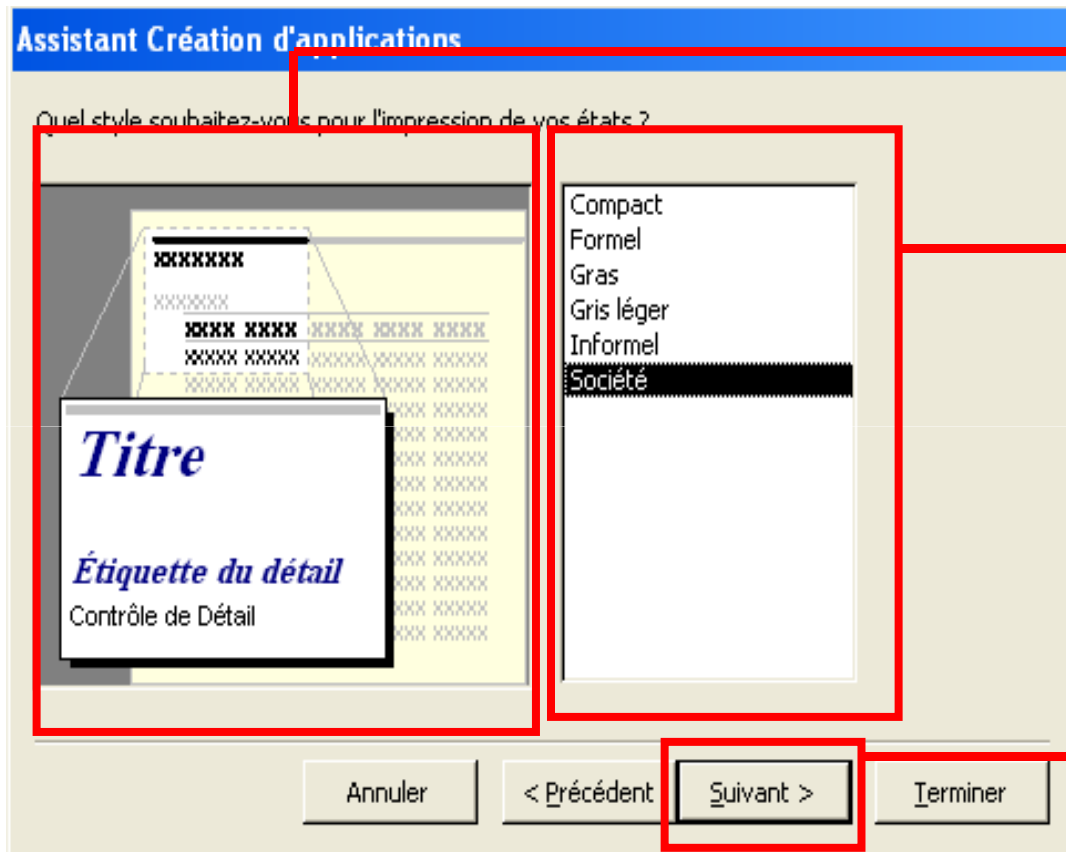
Assistant Création d'applications

Quel style souhaitez-vous pour l'impression de vos états ?

xxxxxxx
xxxxxxx
xxxx xxxx xxxx xxxx xxxx xxxx xxxx
xxxxx xxxxx xxxxx xxxxx xxxxx xxxxx

Titre

Étiquette du détail
Contrôle de Détail

Compact
Formel
Gras
Gris léger
Informel
Société

Annuler
< Précédent
Suivant >
Terminer